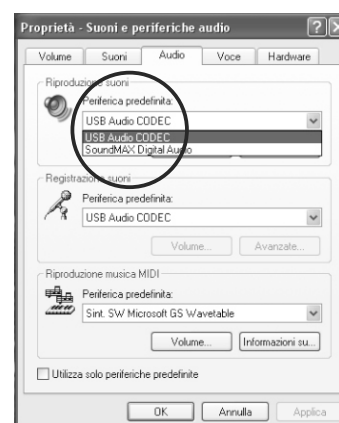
Proprietà - Suoni e periferiche audio

Volume
Suoni
Audio
Voce
Hardware

Riproduzione suoni
Periferica predefinita:
USB Audio CODEC
USB Audio CODEC
SoundMAX Digital Audio

Registrazione suoni
Periferica predefinita:
USB Audio CODEC
Volume...
Avanzate...

Riproduzione musica MIDI
Periferica predefinita:
Sint. SW Microsoft GS Wavetable
Volume...
Informazioni su...

Utilizza solo periferiche predefinite

OK
Annulla
Applica